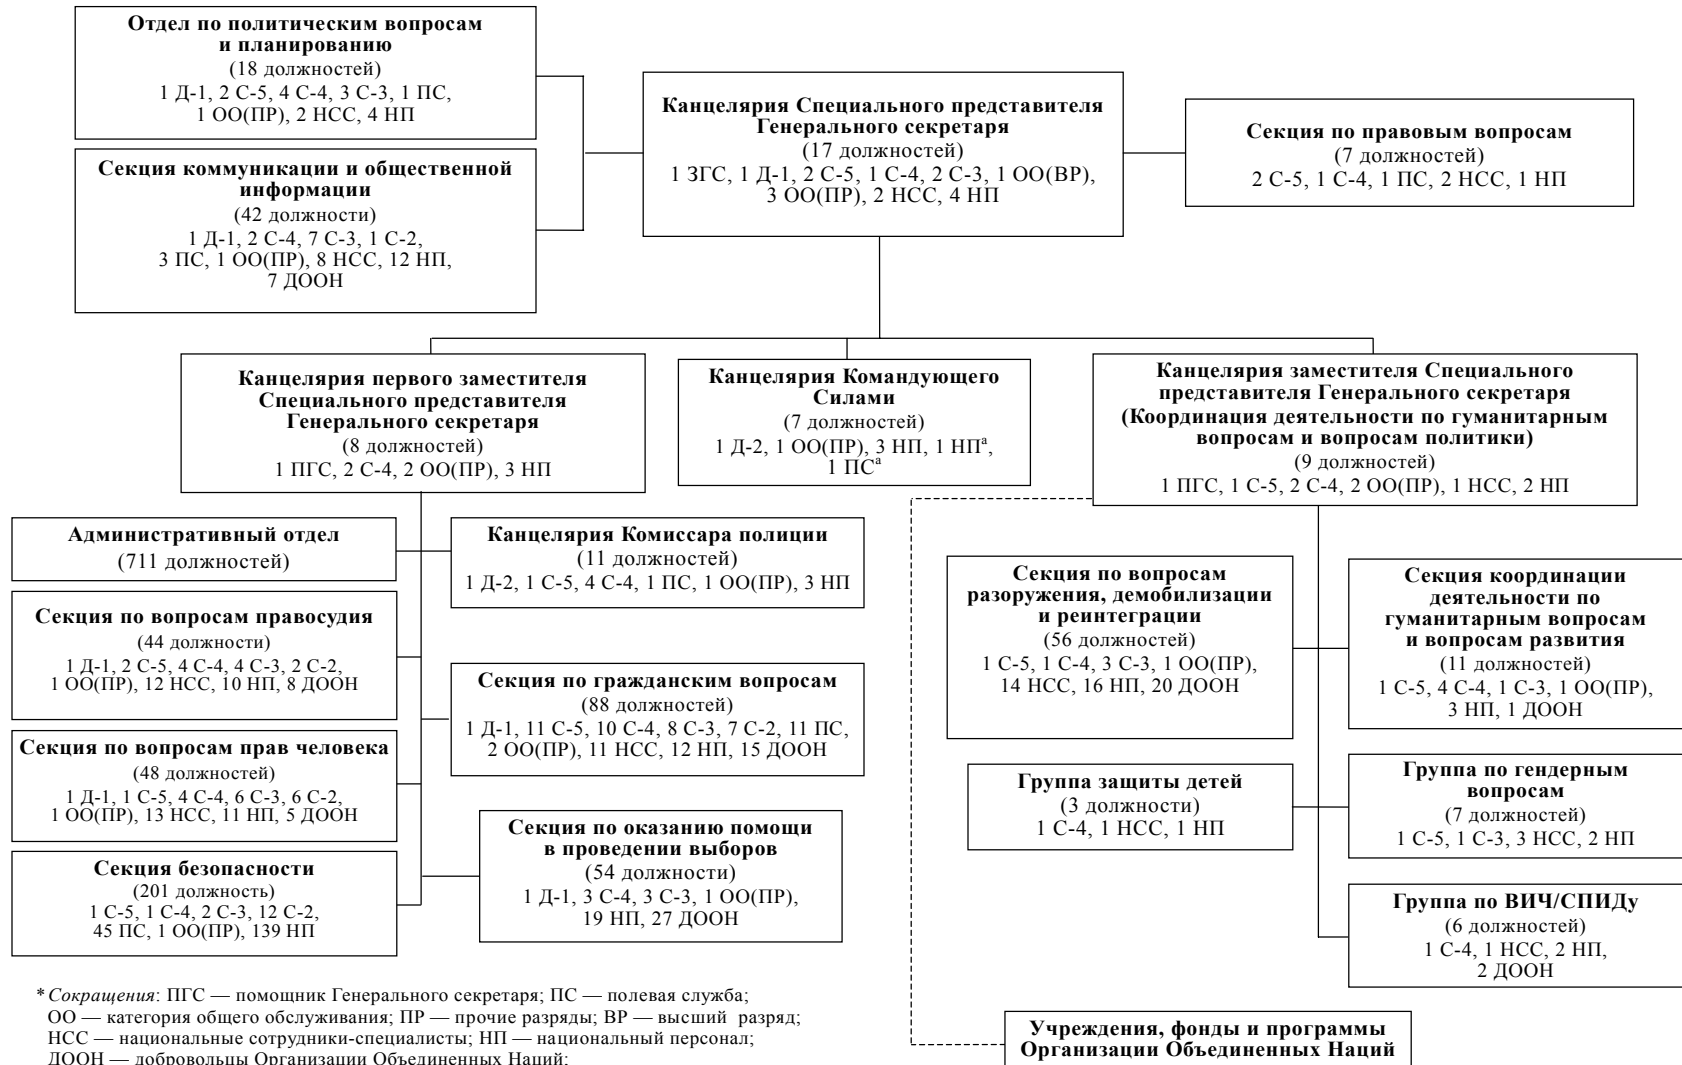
**Отдел по политическим вопросам и планированию**
(18 должностей)
1 Д-1, 2 С-5, 4 С-4, 3 С-3, 1 ПС, 1 ОО(ПР), 2 НСС, 4 НП

**Секция коммуникации и общественной информации**
(42 должности)
1 Д-1, 2 С-4, 7 С-3, 1 С-2, 3 ПС, 1 ОО(ПР), 8 НСС, 12 НП, 7 ДООН

**Канцелярия Специального представителя Генерального секретаря**
(17 должностей)
1 ЗГС, 1 Д-1, 2 С-5, 1 С-4, 2 С-3, 1 ОО(ВР), 3 ОО(ПР), 2 НСС, 4 НП

**Секция по правовым вопросам**
(7 должностей)
2 С-5, 1 С-4, 1 ПС, 2 НСС, 1 НП

**Канцелярия первого заместителя Специального представителя Генерального секретаря**
(8 должностей)
1 ПГС, 2 С-4, 2 ОО(ПР), 3 НП

**Канцелярия Командующего Силами**
(7 должностей)
1 Д-2, 1 ОО(ПР), 3 НП, 1 НП$^a$, 1 ПС$^a$

**Канцелярия заместителя Специального представителя Генерального секретаря (Координация деятельности по гуманитарным вопросам и вопросам политики)**
(9 должностей)
1 ПГС, 1 С-5, 2 С-4, 2 ОО(ПР), 1 НСС, 2 НП

**Административный отдел**
(711 должностей)

**Канцелярия Комиссара полиции**
(11 должностей)
1 Д-2, 1 С-5, 4 С-4, 1 ПС, 1 ОО(ПР), 3 НП

**Секция по вопросам правосудия**
(44 должности)
1 Д-1, 2 С-5, 4 С-4, 4 С-3, 2 С-2, 1 ОО(ПР), 12 НСС, 10 НП, 8 ДООН

**Секция по гражданским вопросам**
(88 должностей)
1 Д-1, 11 С-5, 10 С-4, 8 С-3, 7 С-2, 11 ПС, 2 ОО(ПР), 11 НСС, 12 НП, 15 ДООН

**Секция по вопросам прав человека**
(48 должностей)
1 Д-1, 1 С-5, 4 С-4, 6 С-3, 6 С-2, 1 ОО(ПР), 13 НСС, 11 НП, 5 ДООН

**Секция по оказанию помощи в проведении выборов**
(54 должности)
1 Д-1, 3 С-4, 3 С-3, 1 ОО(ПР), 19 НП, 27 ДООН

**Секция безопасности**
(201 должность)
1 С-5, 1 С-4, 2 С-3, 12 С-2, 45 ПС, 1 ОО(ПР), 139 НП

**Секция по вопросам разоружения, демобилизации и реинтеграции**
(56 должностей)
1 С-5, 1 С-4, 3 С-3, 1 ОО(ПР), 14 НСС, 16 НП, 20 ДООН

**Секция координации деятельности по гуманитарным вопросам и вопросам развития**
(11 должностей)
1 С-5, 4 С-4, 1 С-3, 1 ОО(ПР), 3 НП, 1 ДООН

**Группа защиты детей**
(3 должности)
1 С-4, 1 НСС, 1 НП

**Группа по гендерным вопросам**
(7 должностей)
1 С-5, 1 С-3, 3 НСС, 2 НП

**Группа по ВИЧ/СПИДу**
(6 должностей)
1 С-4, 1 НСС, 2 НП, 2 ДООН

**Учреждения, фонды и программы Организации Объединенных Наций**

* *Сокращения*: ПГС — помощник Генерального секретаря; ПС — полевая служба; ОО — категория общего обслуживания; ПР — прочие разряды; ВР — высший разряд; НСС — национальные сотрудники-специалисты; НП — национальный персонал; ДООН — добровольцы Организации Объединенных Наций;